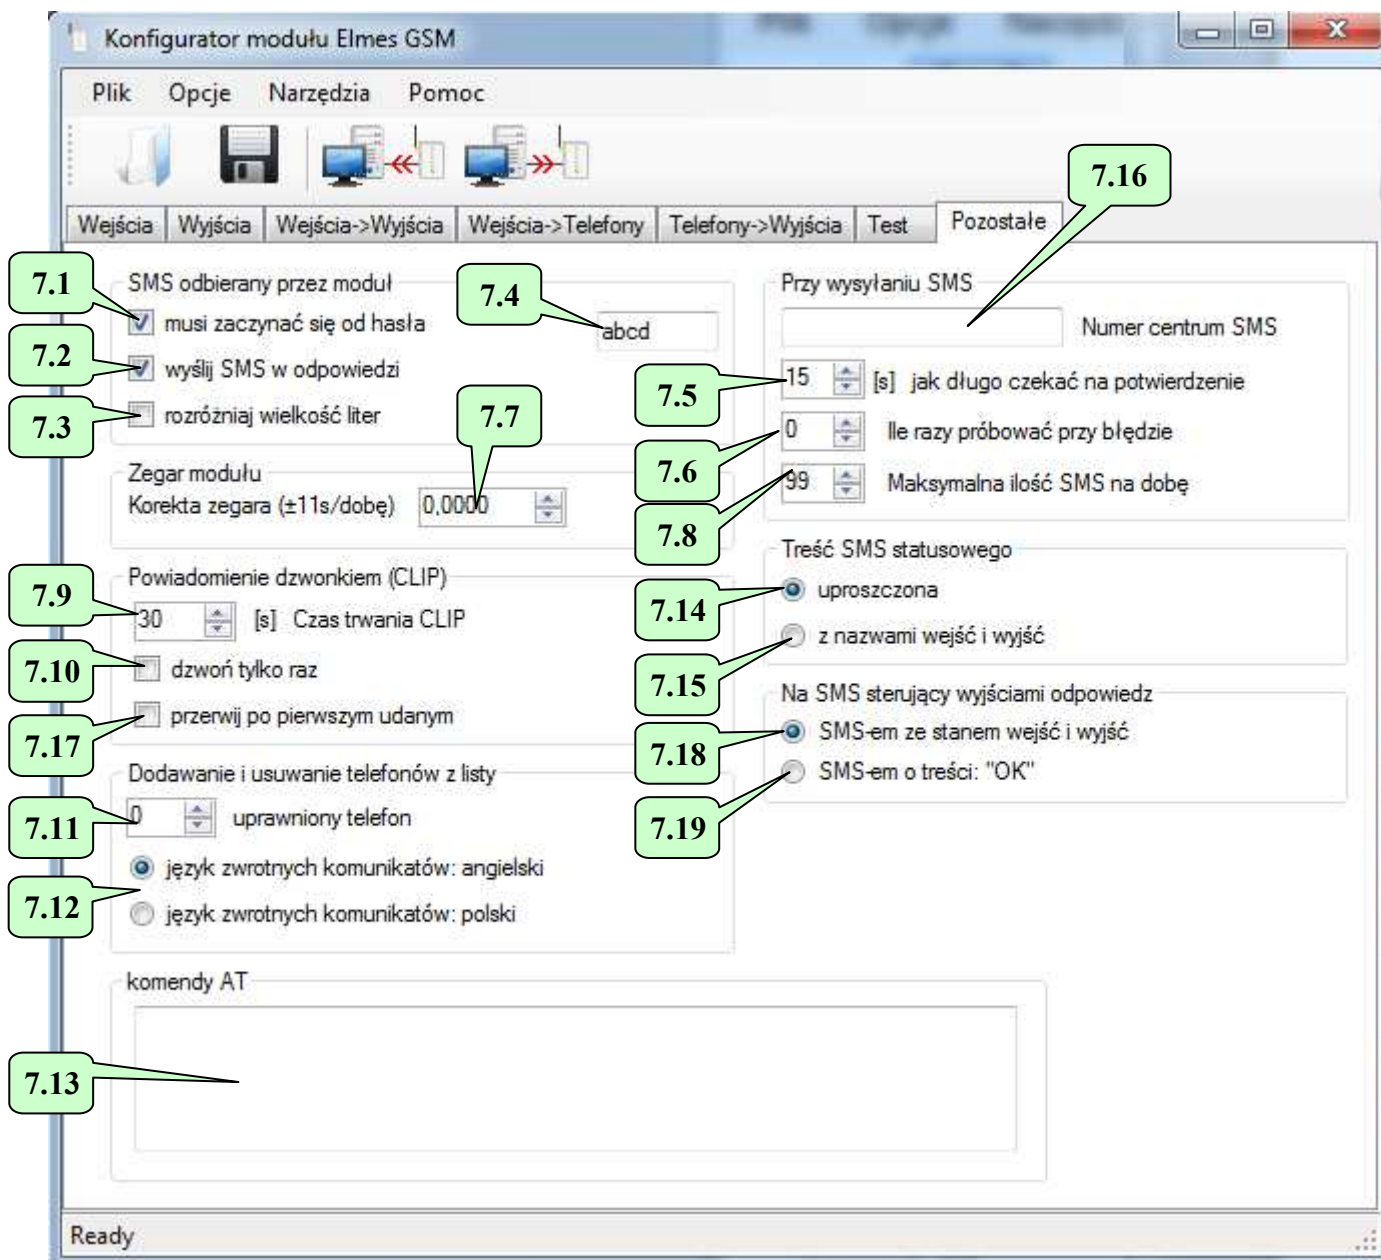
Konfigurator modułu Elmes GSM

Plik Opcje Narzędzia Pomoc

Wejścia | Wyjścia | Wejścia->Wyjścia | Wejścia->Telefony | Telefony->Wyjścia | Test | Pozostałe

7.16

7.1
SMS odbierany przez moduł
musi zaczynać się od hasła
7.4
abcd
7.2
wyślij SMS w odpowiedzi
7.3
rozróżniaj wielkość liter

Przy wysyłaniu SMS
Numer centrum SMS
7.5
15 [s] jak długo czekać na potwierdzenie
7.6
0 Ile razy próbować przy błędzie
99 Maksymalna ilość SMS na dobę
7.8

7.7
Zegar modułu
Korekta zegara (±11s/dobę) 0,0000

Treść SMS statusowego
7.14
uproszczona
z nazwami wejść i wyjść
7.15

7.9
Powiadomienie dzwonkiem (CLIP)
30 [s] Czas trwania CLIP
7.10
dzwoń tylko raz
7.17
przerwij po pierwszym udanym

Na SMS sterujący wyjściami odpowiedz
7.18
SMS-em ze stanem wejść i wyjść
SMS-em o treści: "OK"
7.19

Dodawanie i usuwanie telefonów z listy
7.11
0 uprawniony telefon
7.12
język zwrotnych komunikatów: angielski
język zwrotnych komunikatów: polski

komendy AT
7.13

Ready